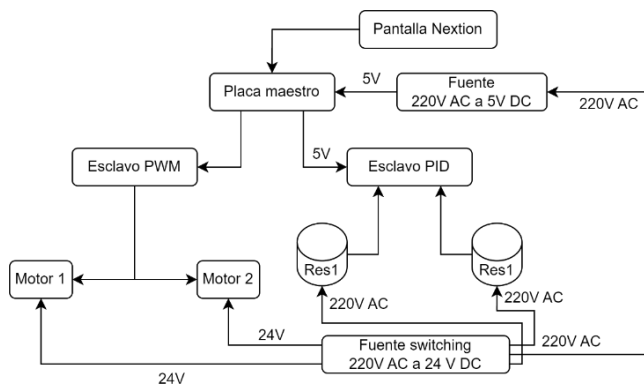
Pantalla Nextion

Placa maestro

5V

Fuente
220V AC a 5V DC

220V AC

Esclavo PWM

5V

Esclavo PID

Res1

Res1

Motor 1

Motor 2

220V AC

220V AC

24V

Fuente switching
220V AC a 24 V DC

220V AC

24V